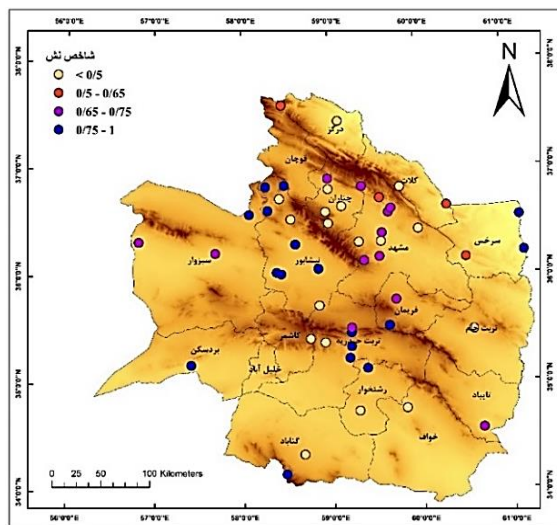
56°0'0"E 57°0'0"E 58°0'0"E 59°0'0"E 60°0'0"E 61°0'0"E

38°0'0"N 37°0'0"N 36°0'0"N 35°0'0"N 34°0'0"N

شاخص نش

< 0/5

0/5 - 0/65

0/65 - 0/75

0/75 - 1

N

درگز
قوچان
کلات
چناران
سرخس
مشهد
سبزوار
نیشابور
فریمان
تربت جام
کاشمر
تربت حیدریه
بردسکن
خلیل آباد
رشتخوار
تایباد
خواف
گناباد

0 25 50 100 Kilometers

56°0'0"E 57°0'0"E 58°0'0"E 59°0'0"E 60°0'0"E 61°0'0"E

38°0'0"N 37°0'0"N 36°0'0"N 35°0'0"N 34°0'0"N